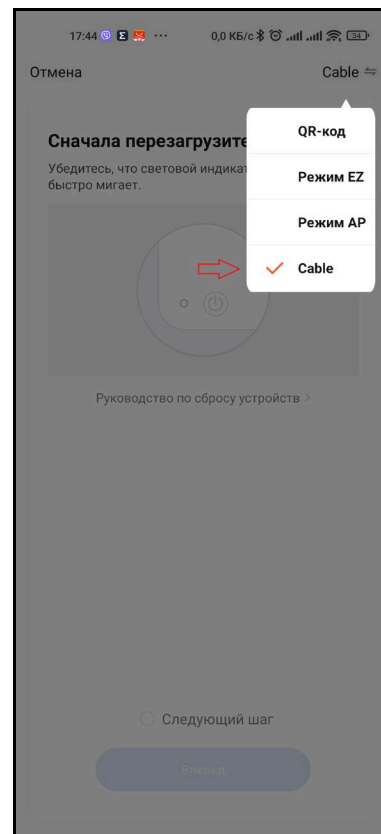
17:44 ··· 0,0 КБ/с 34

Отмена

Cable

QR-код

Режим EZ

Режим AP

Cable

Сначала перезагрузите

Убедитесь, что световой индикат быстро мигает.

Руководство по сбросу устройств >

Следующий шаг

Вперед